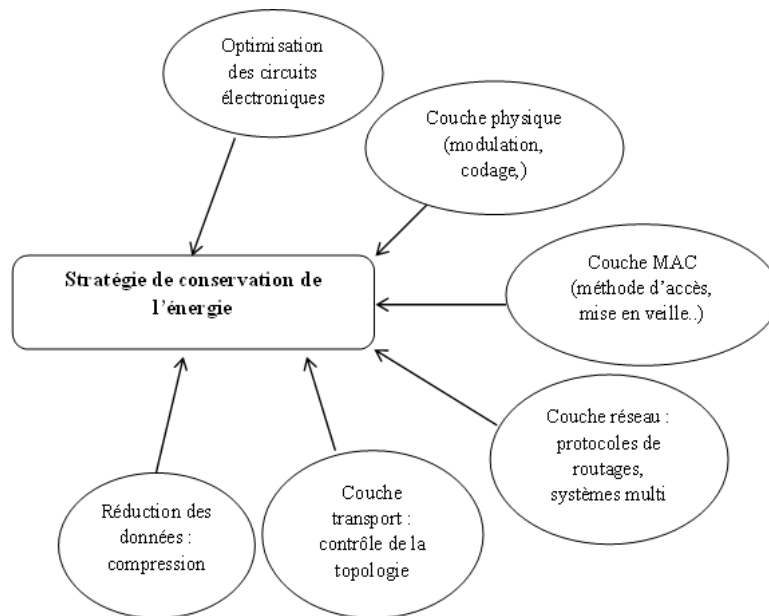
Optimisation des circuits électroniques

Couche physique (modulation, codage,)

Stratégie de conservation de l'énergie

Couche MAC (méthode d'accès, mise en veille..)

Couche réseau : protocoles de routages, systèmes multi

Réduction des données : compression

Couche transport : contrôle de la topologie